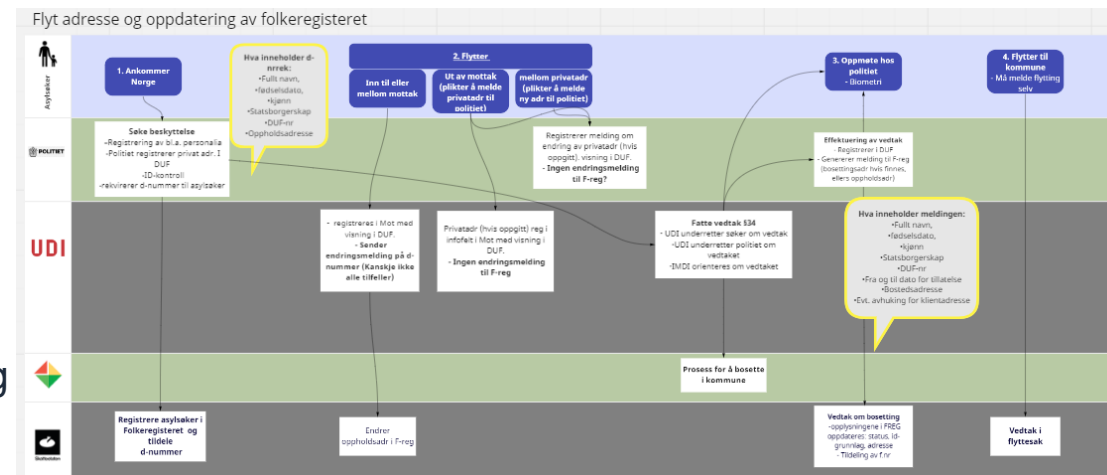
Flyt adresse og oppdatering av folkeregisteret

Asylsøker

POLITIET

UDI

Skatteetaten

1. Ankommer Norge

Hva inneholder d-nrrek:
•Fullt navn,
•fødselsdato,
•kjønn
•Statsborgerskap
•DUF-nr
•Oppholdsadresse

2. Flytter

Inn til eller mellom mottak

Ut av mottak (plikter å melde privatadr til politiet)

mellom privatadr (plikter å melde ny adr til politiet)

3. Oppmøte hos politiet
- Biometri

4. Flytter til kommune
- Må melde flytting selv

Søke beskyttelse
-Registrering av bl.a. personalia
-Politiet registrerer privat adr. I DUF
-ID-kontroll
-rekvirerer d-nummer til asylsøker

Registrerer melding om endring av privatadr (hvis oppgitt). visning i DUF.
- Ingen endringsmelding til F-reg?

Effektuering av vedtak
- Registrerer i DUF
- Genererer melding til F-reg (bosettingsadr hvis finnes, ellers oppholdsadr)

- registreres i Mot med visning i DUF.
- Sender endringsmelding på d-nummer (Kanskje ikke alle tilfeller)

Privatadr (hvis oppgitt) reg i infofelt i Mot med visning i DUF.
- Ingen endringsmelding til F-reg

Fatte vedtak §34
- UDI underretter søker om vedtak
-UDI underretter politiet om vedtaket
-IMDI orienterer om vedtaket

Hva inneholder meldingen:
•Fullt navn,
•fødselsdato,
•kjønn
•Statsborgerskap
•DUF-nr
•Fra og til dato for tillatelse
•Bostedsadresse
•Evt. avhuking for klientadresse

Prosess for å bosette i kommune

Registrere asylsøker i Folkeregisteret og tildele d-nummer

Endrer oppholdsadr i F-reg

Vedtak om bosetting
-opplysningene i FREG oppdateres: status, Id-grunnlag, adresse
- Tildeling av f.nr

Vedtak i flyttesak